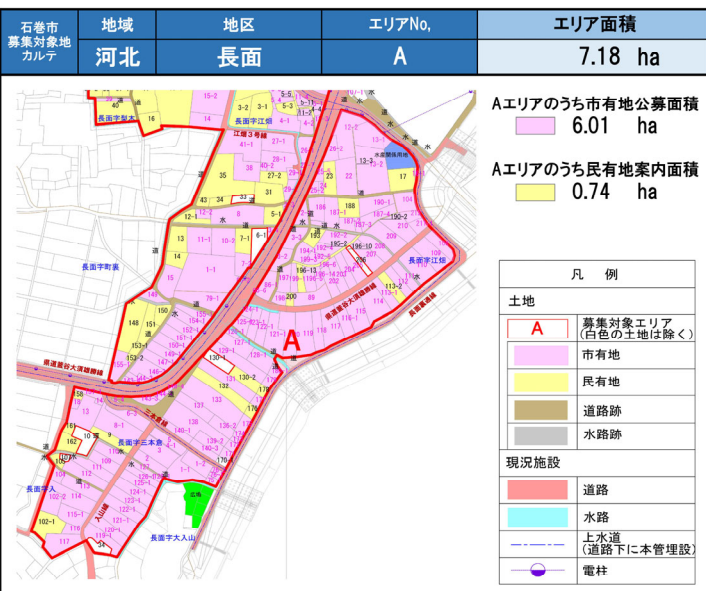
| 石巻市募集対象地カルテ | 地域 | 地区 | エリアNo, | エリア面積 |
|---|---|---|---|---|
| | 河北 | 長面 | A | 7.18 ha |

Aエリアのうち市有地公募面積
6.01 ha

Aエリアのうち民有地案内面積
0.74 ha

凡 例

土地

A 募集対象エリア（白色の土地は除く）

市有地

民有地

道路跡

水路跡

現況施設

道路

水路

上水道（道路下に本管埋設）

電柱

長面字町東
長面字江畑
長面字三本倉
長面字大入山
長面字入
長面字梨木
県道釜谷大須雄勝線
江畑3号線
三本倉線
入山線
広場
A